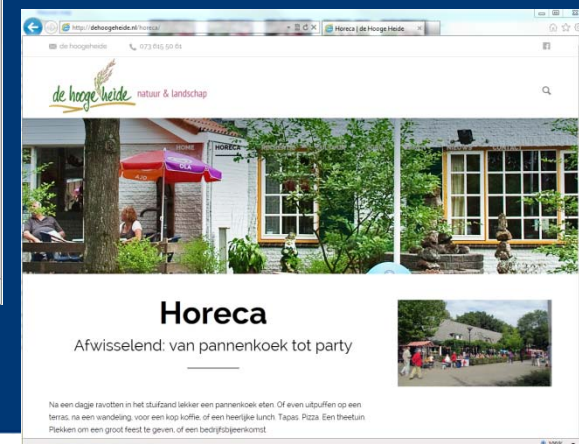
http://dehoogeheide.nl/horeca/

Horeca | de Hooge Heide

de hoogeheide

073 615 50 61

de hooge heide natuur & landschap

HOME

HORECA

OLA

Horeca

Afwisselend: van pannenkoek tot party

Na een dagje ravotten in het stuifzand lekker een pannenkoek eten. Of even uitpuffen op een terras, na een wandeling, voor een kop koffie, of een heerlijke lunch. Tapas. Pizza. Een theetuin. Plekken om een groot feest te geven, of een bedrijfsbijeenkomst.